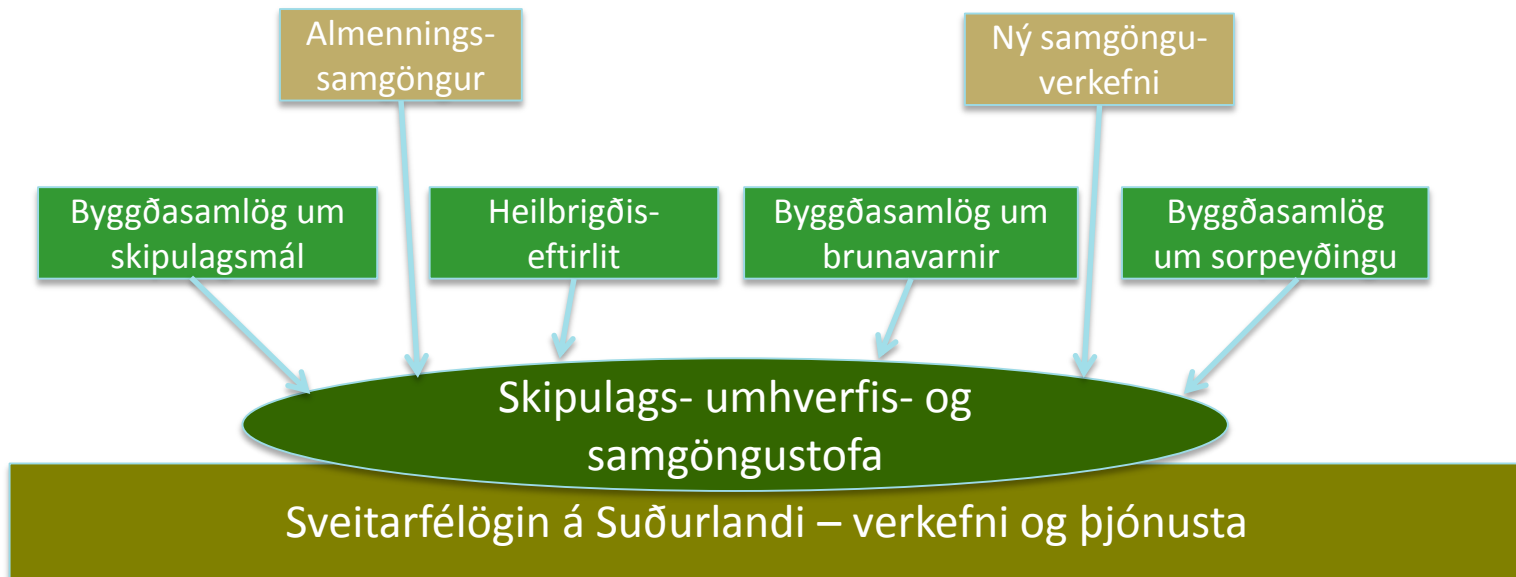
Almenningssamgöngur

Ný samgönguverkefni

Byggðasamlög um skipulagsmál

Heilbrigðiseftirlit

Byggðasamlög um brunavarnir

Byggðasamlög um sorpeyðingu

Skipulags- umhverfis- og samgöngustofa

Sveitarfélögin á Suðurlandi – verkefni og þjónusta